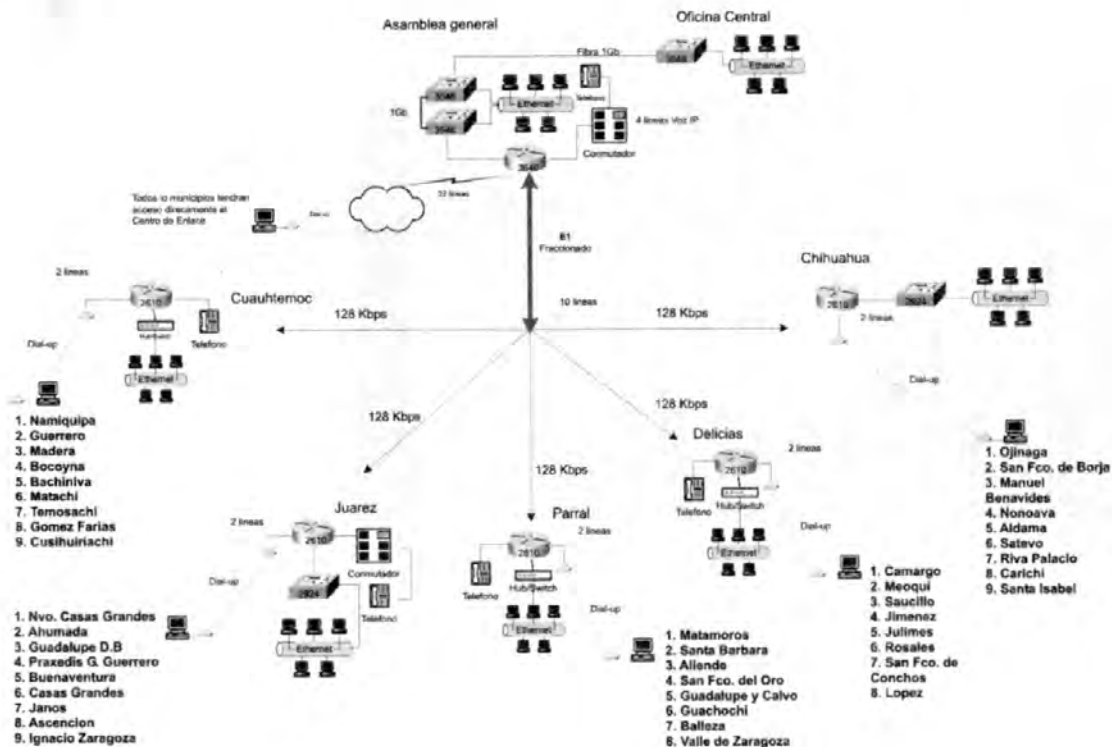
Asamblea general

Oficina Central

Fibra 1Gb

3548

Ethernet

1Gb

3548

3548

Ethernet

Telefono

4 lineas Voz IP

Conmutador

3640

Todos lo municipios tendran acceso directamente al Centro de Enlace

Dial-up

32 lineas

E1 Fraccionado

2 lineas

2610

Cuauhtemoc

Hub/Switch

Telefono

Dial-up

Ethernet

10 lineas

128 Kbps

128 Kbps

Chihuahua

2610

2924

Ethernet

2 lineas

Dial-up

1. Namiquipa
2. Guerrero
3. Madera
4. Bocoyna
5. Bachiniva
6. Matachi
7. Temosachi
8. Gomez Farias
9. Cusihuiriachi

128 Kbps

128 Kbps

Delicias

2 lineas

2610

Telefono

Hub/Switch

Dial-up

Ethernet

1. Ojinaga
2. San Fco. de Borja
3. Manuel Benavides
4. Nonoava
5. Aldama
6. Satevo
7. Riva Palacio
8. Carichi
9. Santa Isabel

128 Kbps

Juarez

2 lineas

2610

Conmutador

Dial-up

2924

Telefono

Ethernet

Parral

2 lineas

2610

Telefono

Hub/Switch

Dial-up

Ethernet

1. Camargo
2. Meoqui
3. Saucillo
4. Jimenez
5. Julimes
6. Rosales
7. San Fco. de Conchos
8. Lopez

1. Nvo. Casas Grandes
2. Ahumada
3. Guadalupe D.B
4. Praxedis G. Guerrero
5. Buenaventura
6. Casas Grandes
7. Janos
8. Ascencion
9. Ignacio Zaragoza

1. Matamoros
2. Santa Barbara
3. Allende
4. San Fco. del Oro
5. Guadalupe y Calvo
6. Guachochi
7. Balleza
8. Valle de Zaragoza